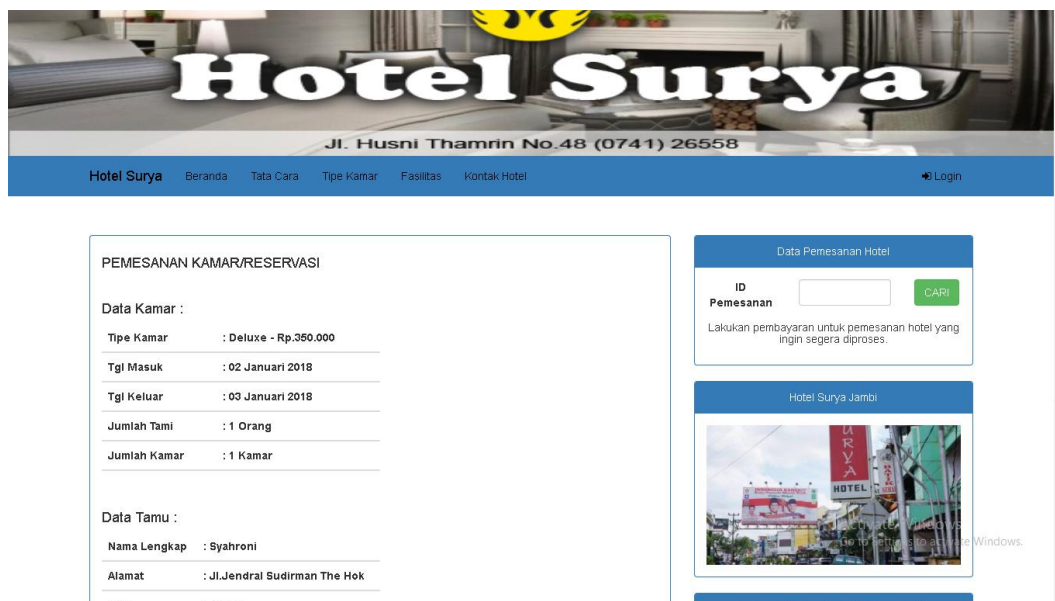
Hotel Surya

Jl. Husni Thamrin No.48 (0741) 26558

Hotel Surya Beranda Tata Cara Tipe Kamar Fasilitas Kontak Hotel Login

PEMESANAN KAMAR/RESERVASI

Data Kamar :

| | |
|---|---|
| Tipe Kamar | : Deluxe - Rp.350.000 |
| Tgl Masuk | : 02 Januari 2018 |
| Tgl Keluar | : 03 Januari 2018 |
| Jumlah Tami | : 1 Orang |
| Jumlah Kamar | : 1 Kamar |

Data Tamu :

| | |
|---|---|
| Nama Lengkap | : Syahroni |
| Alamat | : Jl.Jendral Sudirman The Hok |

Data Pemesanan Hotel

ID Pemesanan

CARI

Lakukan pembayaran untuk pemesanan hotel yang ingin segera diproses.

Hotel Surya Jambi

SURYA HOTEL

Activate Windows
Go to Settings to activate Windows.